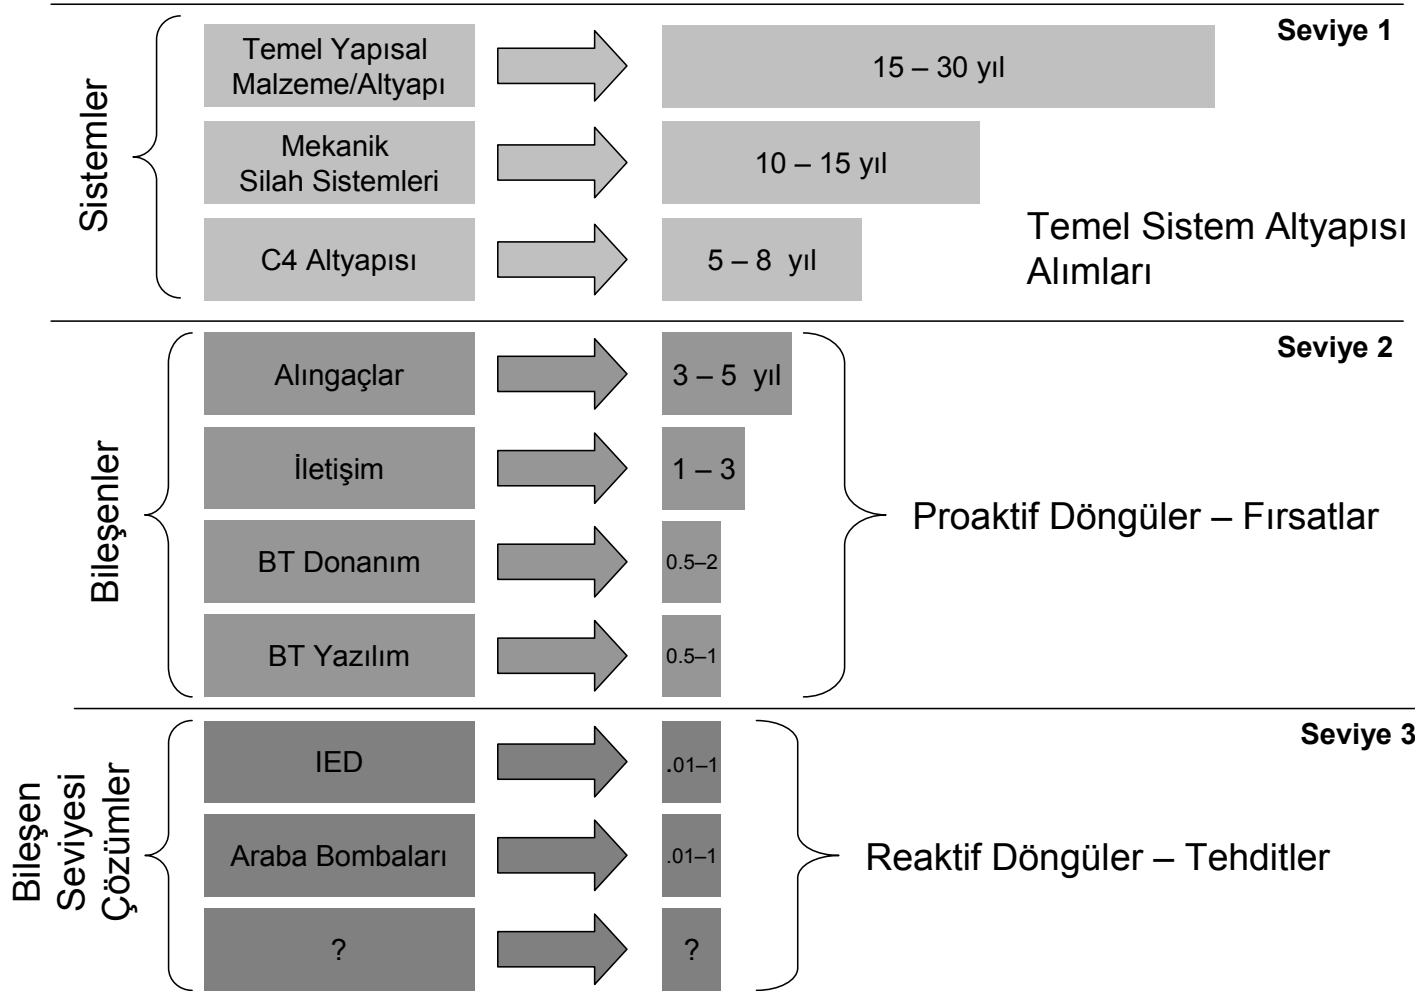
Seviye 1

Sistemler

Temel Yapısal Malzeme/Altyapı — 15 – 30 yıl

Mekanik Silah Sistemleri — 10 – 15 yıl

C4 Altyapısı — 5 – 8 yıl

Temel Sistem Altyapısı Alımları

Seviye 2

Bileşenler

Alıngaçlar — 3 – 5 yıl

İletişim — 1 – 3

BT Donanım — 0.5–2

BT Yazılım — 0.5–1

Proaktif Döngüler – Fırsatlar

Seviye 3

Bileşen Seviyesi Çözümler

IED — .01–1

Araba Bombaları — .01–1

? — ?

Reaktif Döngüler – Tehditler